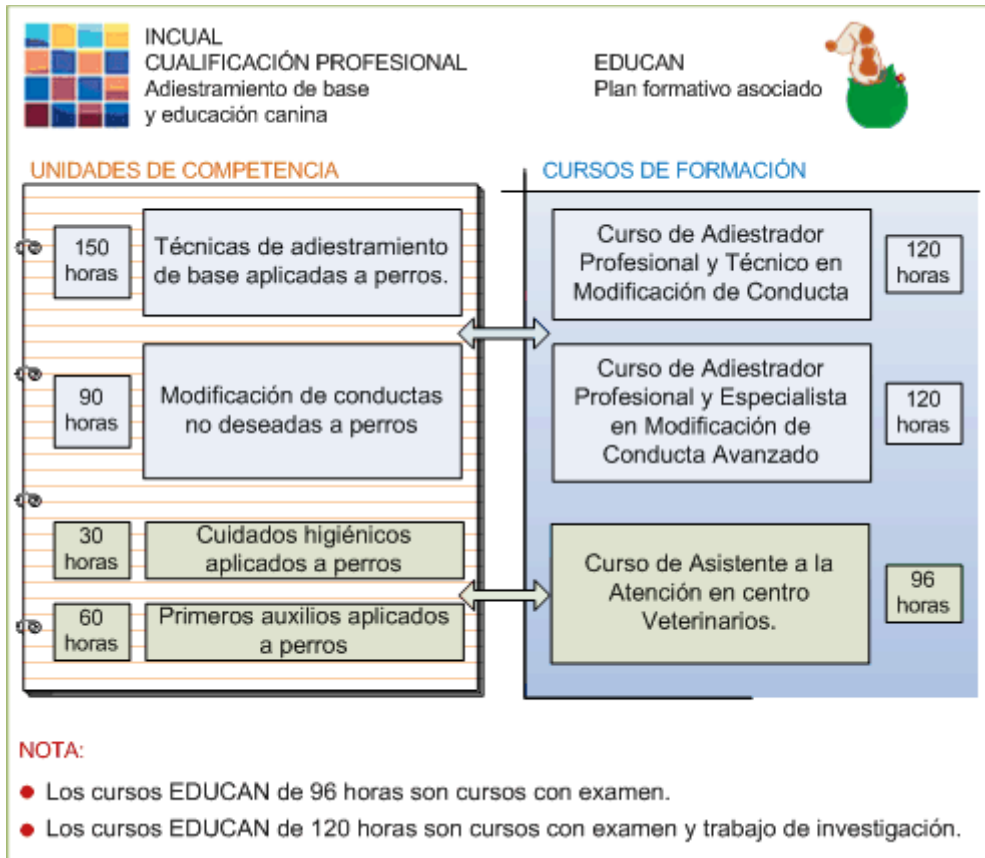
INCUAL
CUALIFICACIÓN PROFESIONAL
Adiestramiento de base y educación canina

EDUCAN
Plan formativo asociado

UNIDADES DE COMPETENCIA

150 horas
Técnicas de adiestramiento de base aplicadas a perros.

90 horas
Modificación de conductas no deseadas a perros

30 horas
Cuidados higiénicos aplicados a perros

60 horas
Primeros auxilios aplicados a perros

CURSOS DE FORMACIÓN

Curso de Adiestrador Profesional y Técnico en Modificación de Conducta
120 horas

Curso de Adiestrador Profesional y Especialista en Modificación de Conducta Avanzado
120 horas

Curso de Asistente a la Atención en centro Veterinarios.
96 horas

NOTA:
● Los cursos EDUCAN de 96 horas son cursos con examen.
● Los cursos EDUCAN de 120 horas son cursos con examen y trabajo de investigación.